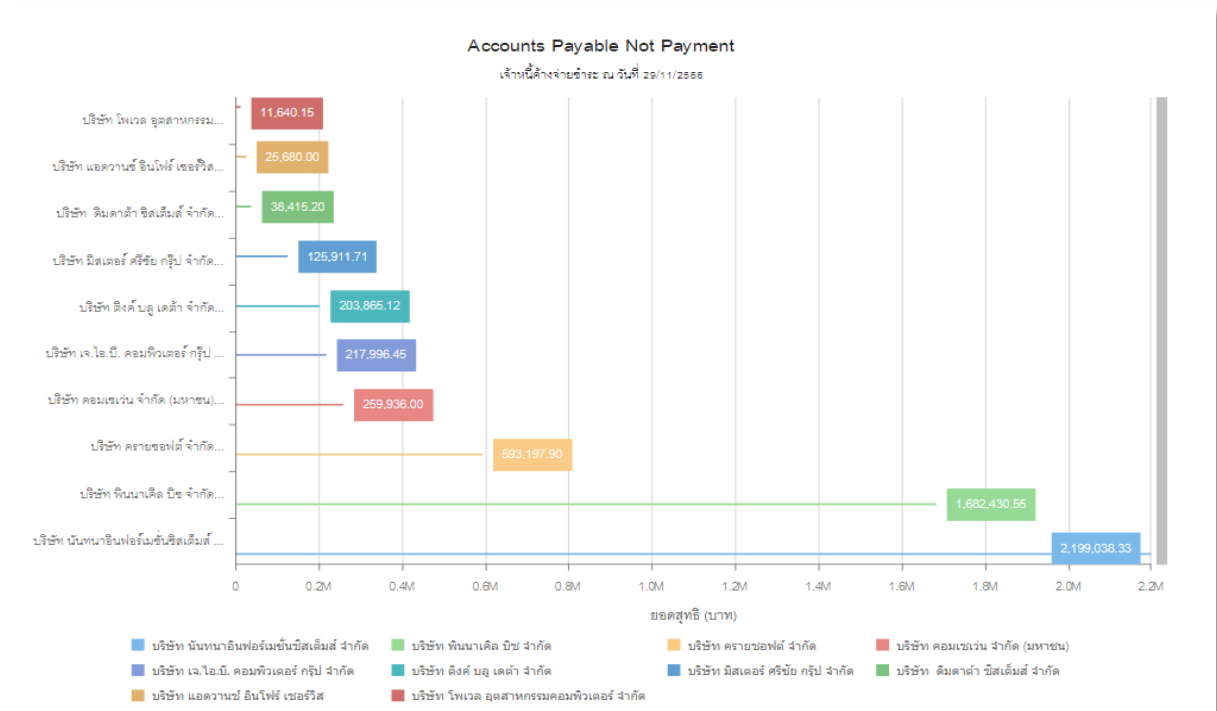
Accounts Payable Not Payment

เจ้าหนี้ค้างจ่ายชำระ ณ วันที่ 29/11/2566

บริษัท โพเวล อุตสาหกรรม...
บริษัท แอดวานซ์ อินโฟร์ เซอร์วิส...
บริษัท ดิมดาต้า ซิสเต็มส์ จำกัด...
บริษัท มิสเตอร์ ศรีชัย กรุ๊ป จำกัด...
บริษัท ติงค์ บลู เดต้า จำกัด...
บริษัท เจ.ไอ.บี. คอมพิวเตอร์ กรุ๊ป ...
บริษัท คอมเซเว่น จำกัด (มหาชน)...
บริษัท ครายซอฟต์ จำกัด...
บริษัท พินนาเคิล บิซ จำกัด...
บริษัท นันทนาอินฟอร์เมชั่นซิสเต็มส์ ...

11,640.15
25,680.00
38,415.20
125,911.71
203,865.12
217,996.45
259,936.00
593,197.90
1,682,430.55
2,199,038.33

0
0.2M
0.4M
0.6M
0.8M
1.0M
1.2M
1.4M
1.6M
1.8M
2.0M
2.2M

ยอดสุทธิ (บาท)

บริษัท นันทนาอินฟอร์เมชั่นซิสเต็มส์ จำกัด
บริษัท พินนาเคิล บิซ จำกัด
บริษัท ครายซอฟต์ จำกัด
บริษัท คอมเซเว่น จำกัด (มหาชน)
บริษัท เจ.ไอ.บี. คอมพิวเตอร์ กรุ๊ป จำกัด
บริษัท ติงค์ บลู เดต้า จำกัด
บริษัท มิสเตอร์ ศรีชัย กรุ๊ป จำกัด
บริษัท ดิมดาต้า ซิสเต็มส์ จำกัด
บริษัท แอดวานซ์ อินโฟร์ เซอร์วิส
บริษัท โพเวล อุตสาหกรรมคอมพิวเตอร์ จำกัด